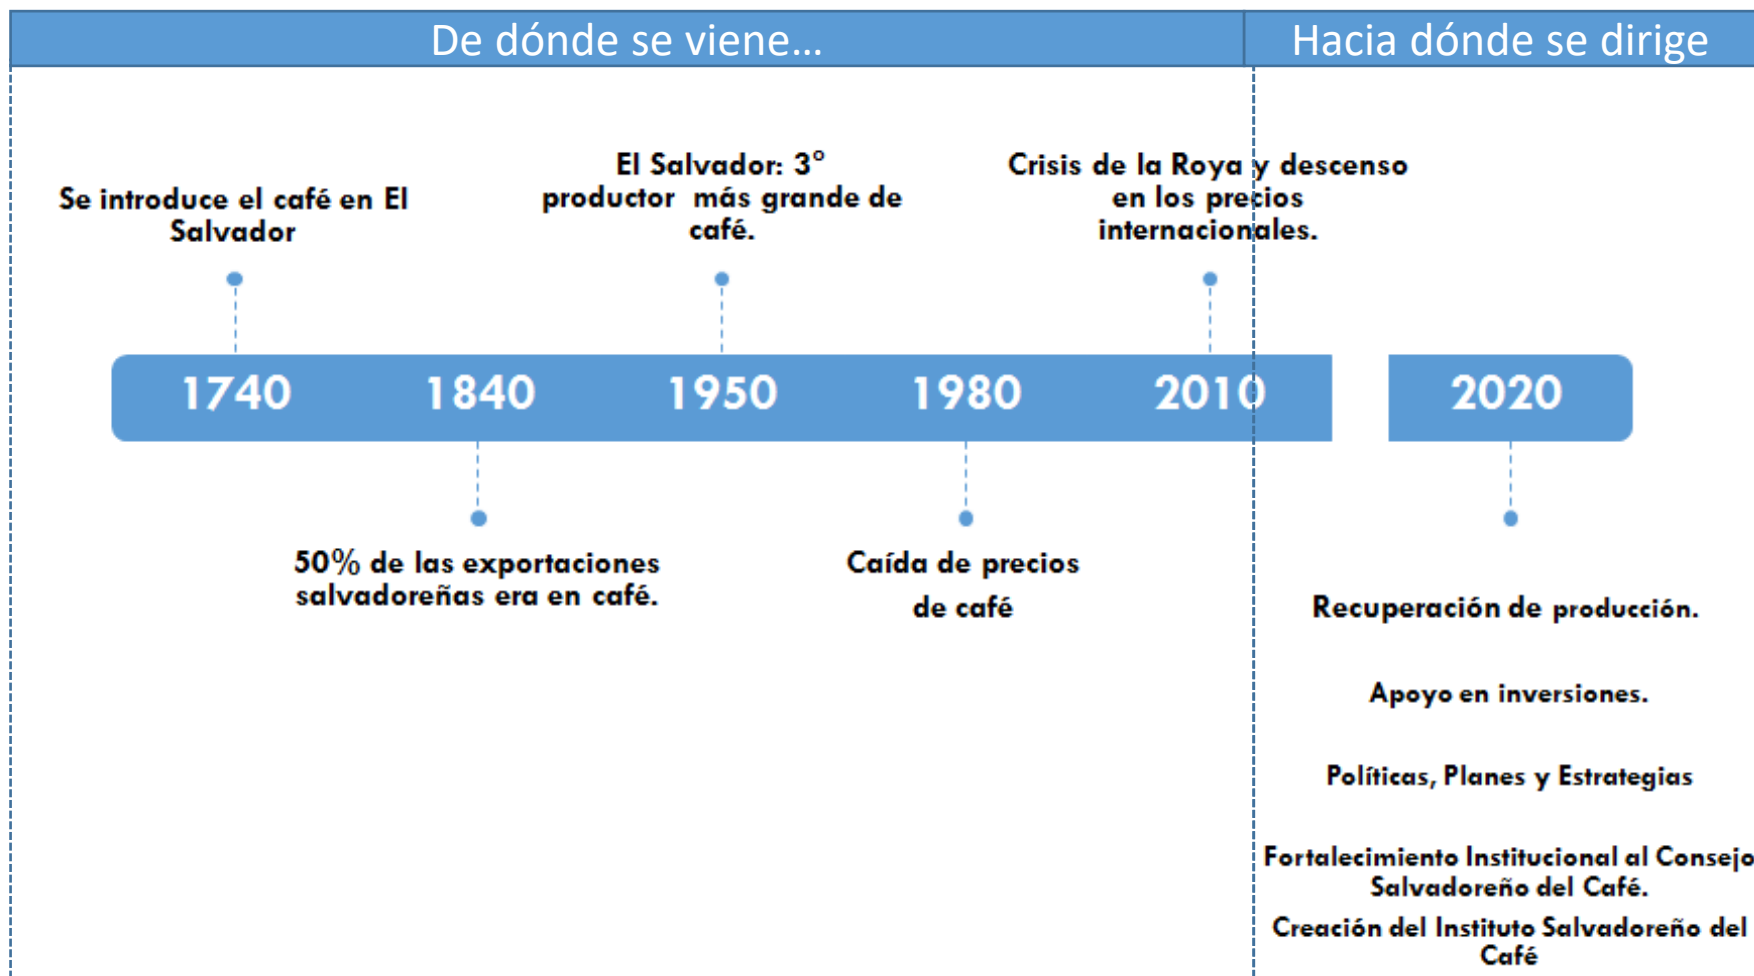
De dónde se viene…

Hacia dónde se dirige

Se introduce el café en El Salvador

El Salvador: 3° productor más grande de café.

Crisis de la Roya y descenso en los precios internacionales.

1740 1840 1950 1980 2010

2020

50% de las exportaciones salvadoreñas era en café.

Caída de precios de café

Recuperación de producción.

Apoyo en inversiones.

Políticas, Planes y Estrategias

Fortalecimiento Institucional al Consejo Salvadoreño del Café.

Creación del Instituto Salvadoreño del Café